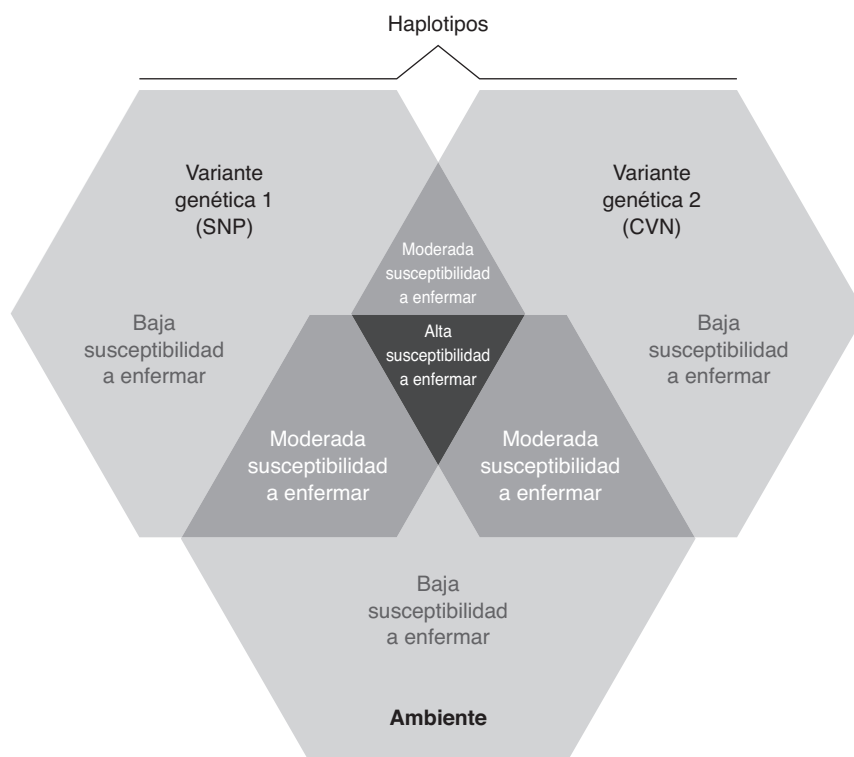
Haplotipos

Variante genética 1 (SNP)

Variante genética 2 (CVN)

Moderada susceptibilidad a enfermar

Baja susceptibilidad a enfermar

Alta susceptibilidad a enfermar

Baja susceptibilidad a enfermar

Moderada susceptibilidad a enfermar

Moderada susceptibilidad a enfermar

Baja susceptibilidad a enfermar

Ambiente